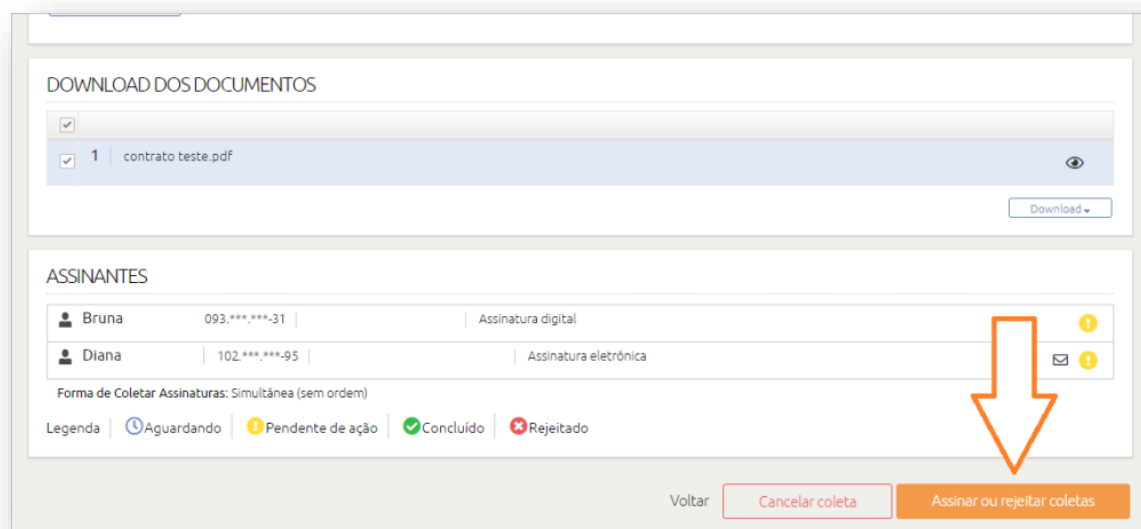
DOWNLOAD DOS DOCUMENTOS

1 contrato teste.pdf

Download

ASSINANTES

Bruna 093.***.***-31 Assinatura digital

Diana 102.***.***-95 Assinatura eletrônica

Forma de Coletar Assinaturas: Simultânea (sem ordem)

Legenda Aguardando Pendente de ação Concluído Rejeitado

Voltar Cancelar coleta Assinar ou rejeitar coletas